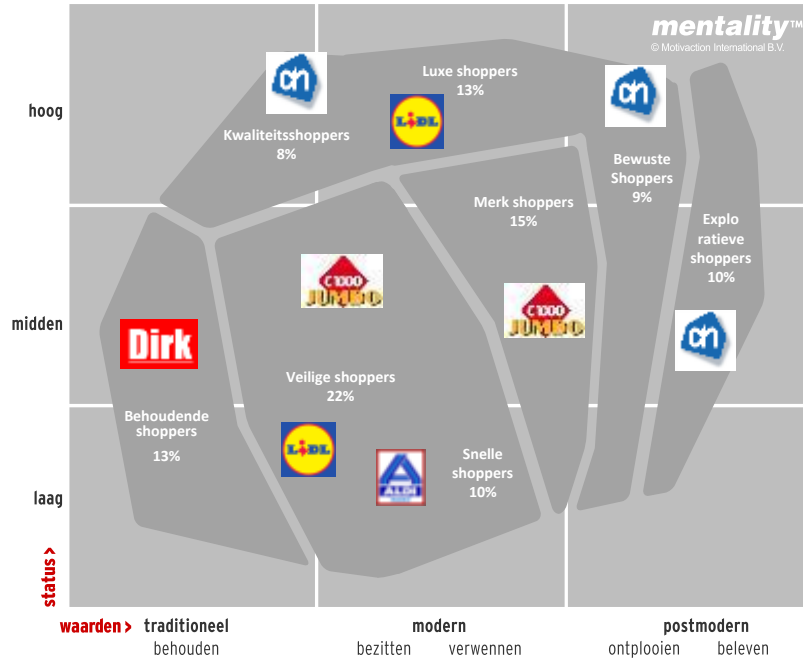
mentality™
© Motivaction International B.V.

hoog

midden

laag

status >

Luxe shoppers
13%

Kwaliteitsshoppers
8%

Bewuste Shoppers
9%

Merk shoppers
15%

Explo ratieve shoppers
10%

Veilige shoppers
22%

Behoudende shoppers
13%

Snelle shoppers
10%

ah

LIDL

C1000

JUMBO

Dirk

ALDI

waarden > traditioneel modern postmodern
behouden bezitten verwennen ontplooien beleven